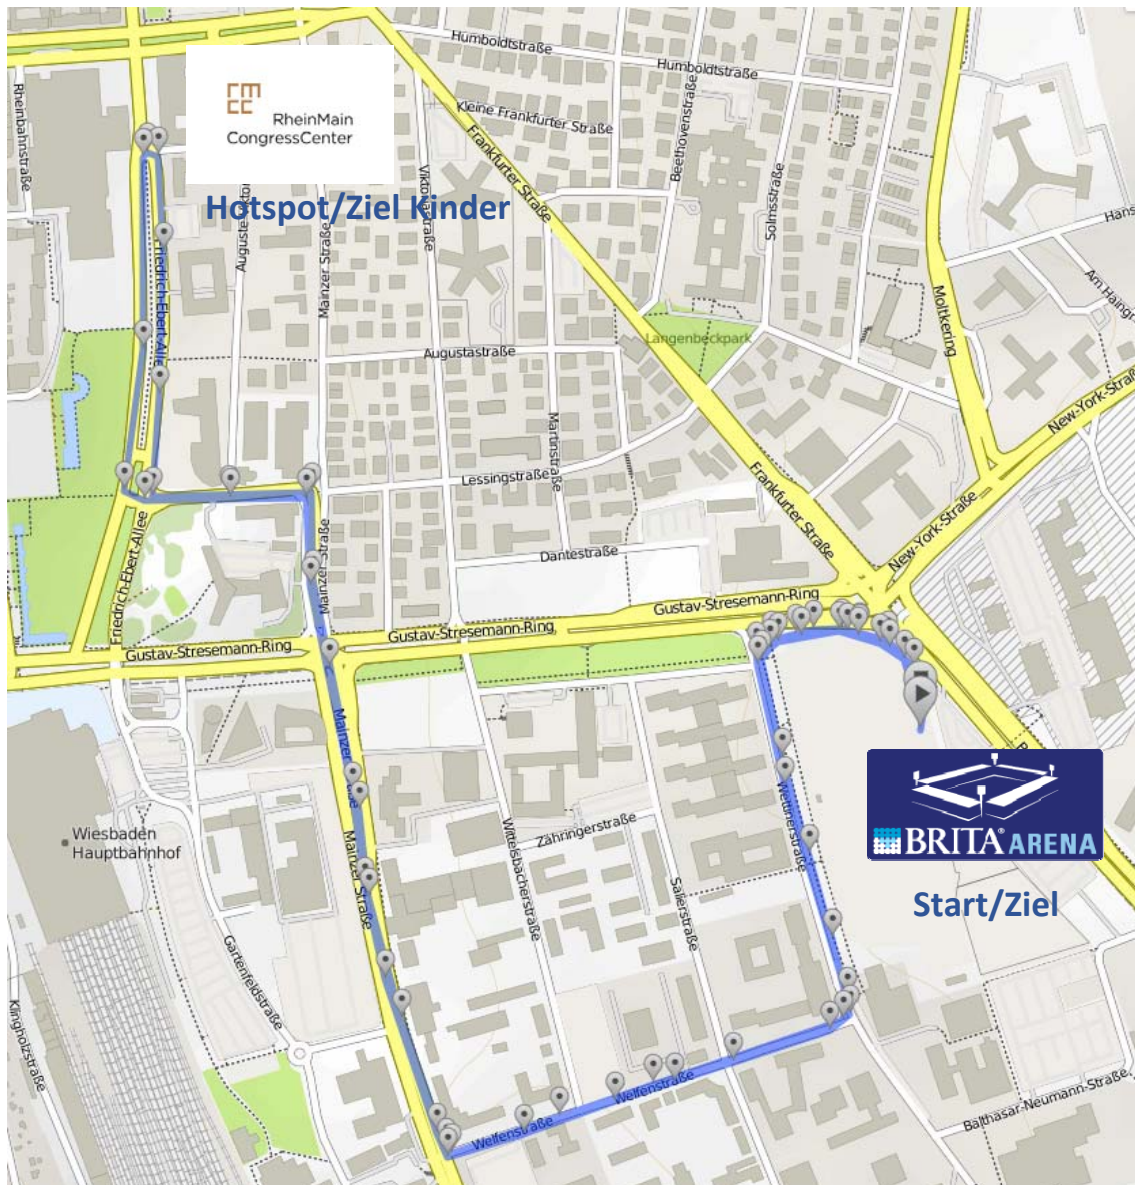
RheinMain CongressCenter

Hotspot/Ziel Kinder

Humboldtstraße
Humboldtstraße
Kleine Frankfurter Straße
Frankfurter Straße
Beethovenstraße
Solmsstraße
Hans
Am Hang
Moltkering
Rheinbahnstraße
Friedrich-Ebert-Allee
Augustastraße
Viktoriastraße
Mainzer Straße
Langenbeckpark
Augustastraße
Martinstraße
Lessingstraße
Frankfurter Straße
New-York-Straße
New-York-Straße
Dantestraße
Friedrich-Ebert-Allee
Gustav-Stresemann-Ring
Gustav-Stresemann-Ring
Gustav-Stresemann-Ring
Mainzer Straße
Mainzer Straße
Wettinerstraße
Zähringerstraße
Wittelsbacherstraße
Salierstraße
Wiesbaden Hauptbahnhof
Gartenfeldstraße
Klingholzstraße
Welfenstraße
Welfenstraße
Balthasar-Neumann-Straße

BRITA ARENA

Start/Ziel